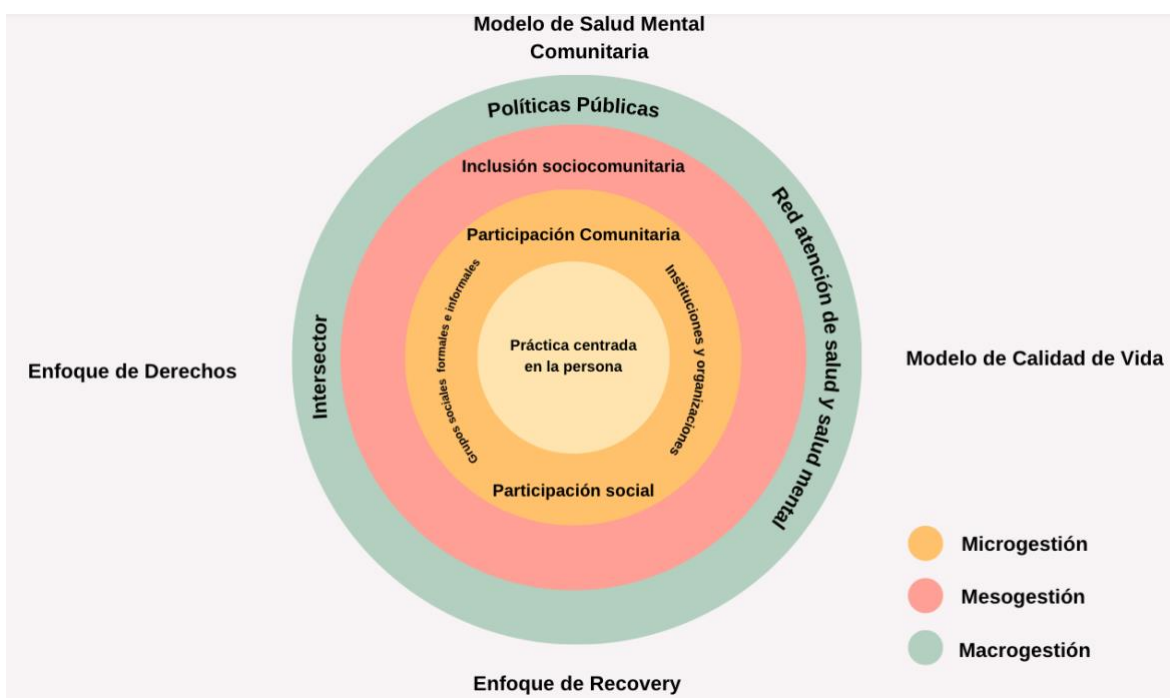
Modelo de Salud Mental Comunitaria

Políticas Públicas

Inclusión sociocomunitaria

Participación Comunitaria

Grupos sociales formales e informales

Práctica centrada en la persona

Instituciones y organizaciones

Participación social

Intersector

Red atención de salud y salud mental

Enfoque de Derechos

Modelo de Calidad de Vida

Microgestión

Mesogestión

Macrogestión

Enfoque de Recovery